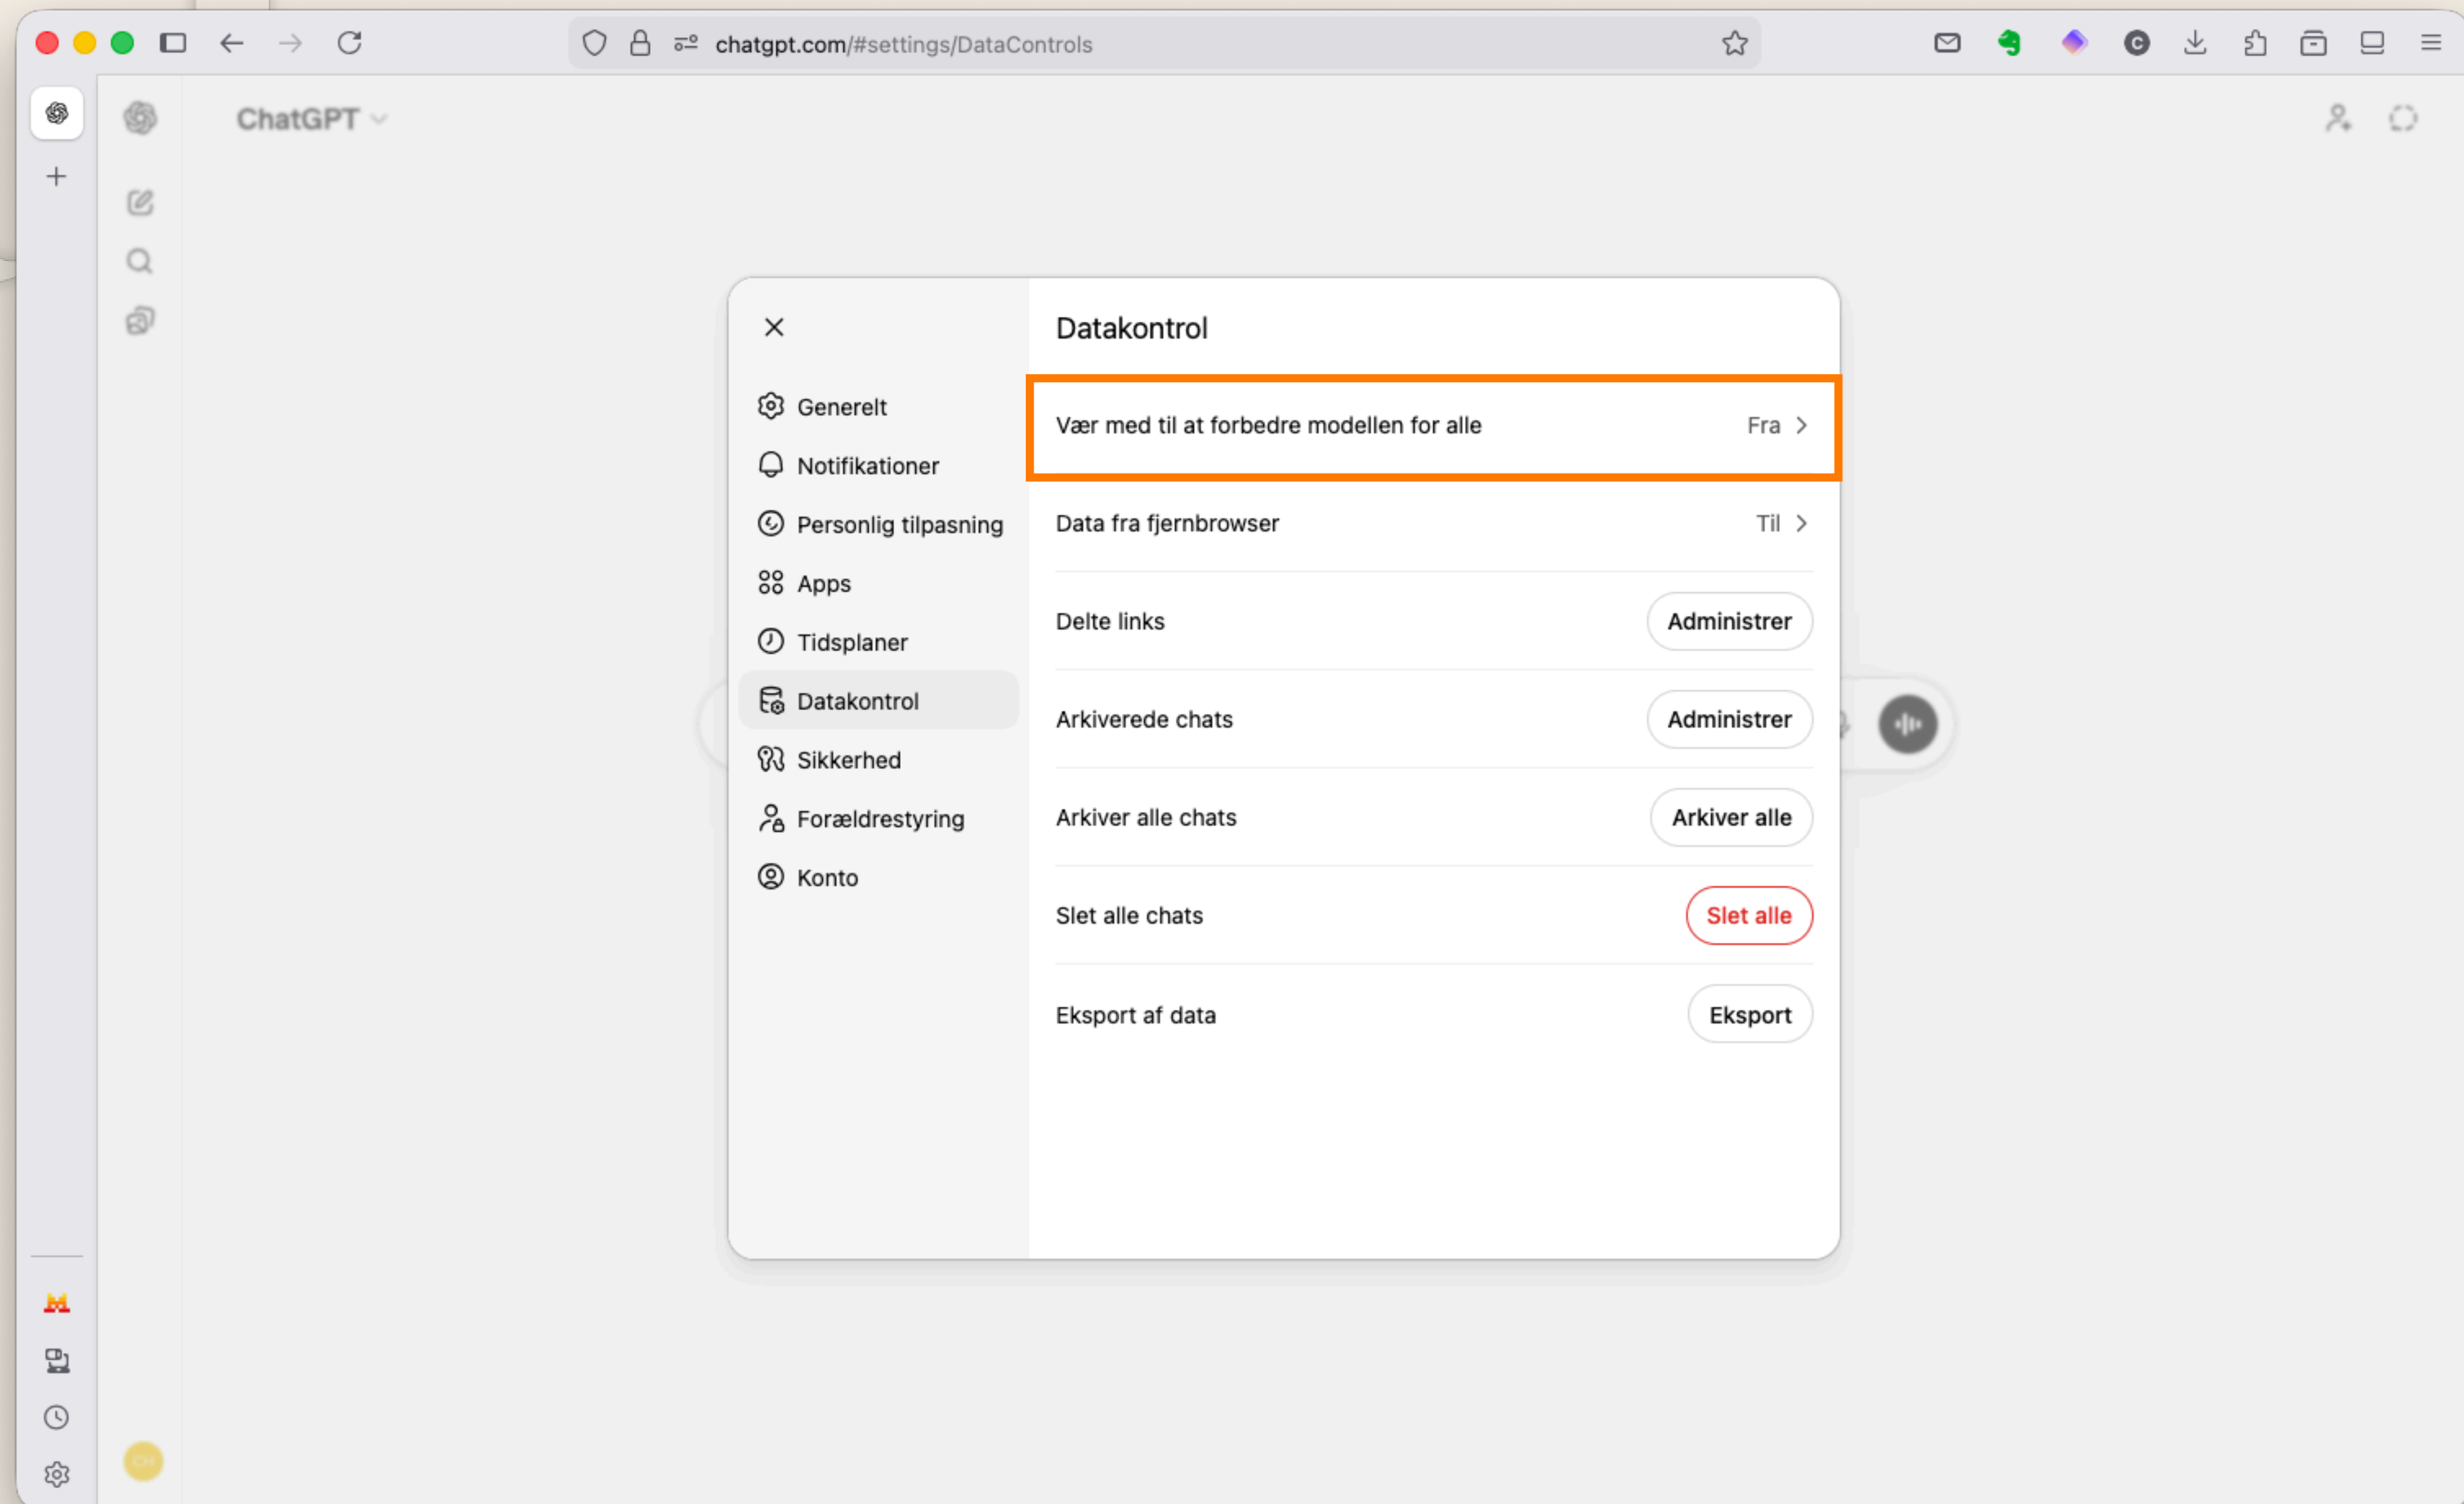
chatgpt.com/#settings/DataControls

ChatGPT

Generelt
Notifikationer
Personlig tilpasning
Apps
Tidsplaner
Datakontrol
Sikkerhed
Forældrestyring
Konto

Datakontrol

Vær med til at forbedre modellen for alle Fra

Data fra fjernbrowser Til

Delte links Administrer

Arkiverede chats Administrer

Arkiver alle chats Arkiver alle

Slet alle chats Slet alle

Eksport af data Eksport